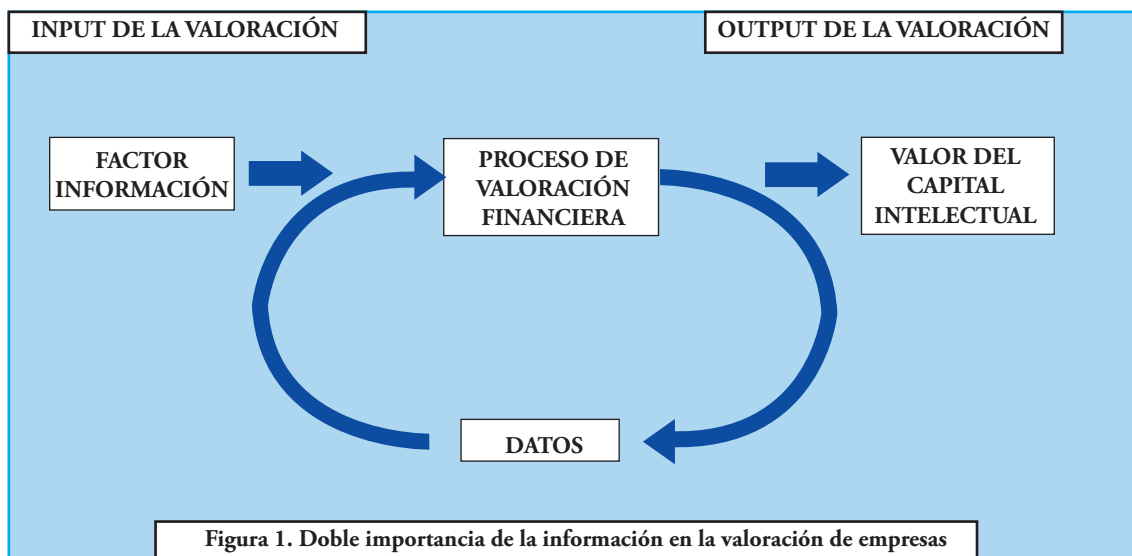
INPUT DE LA VALORACIÓN

OUTPUT DE LA VALORACIÓN

FACTOR INFORMACIÓN

PROCESO DE VALORACIÓN FINANCIERA

VALOR DEL CAPITAL INTELECTUAL

DATOS

Figura 1. Doble importancia de la información en la valoración de empresas